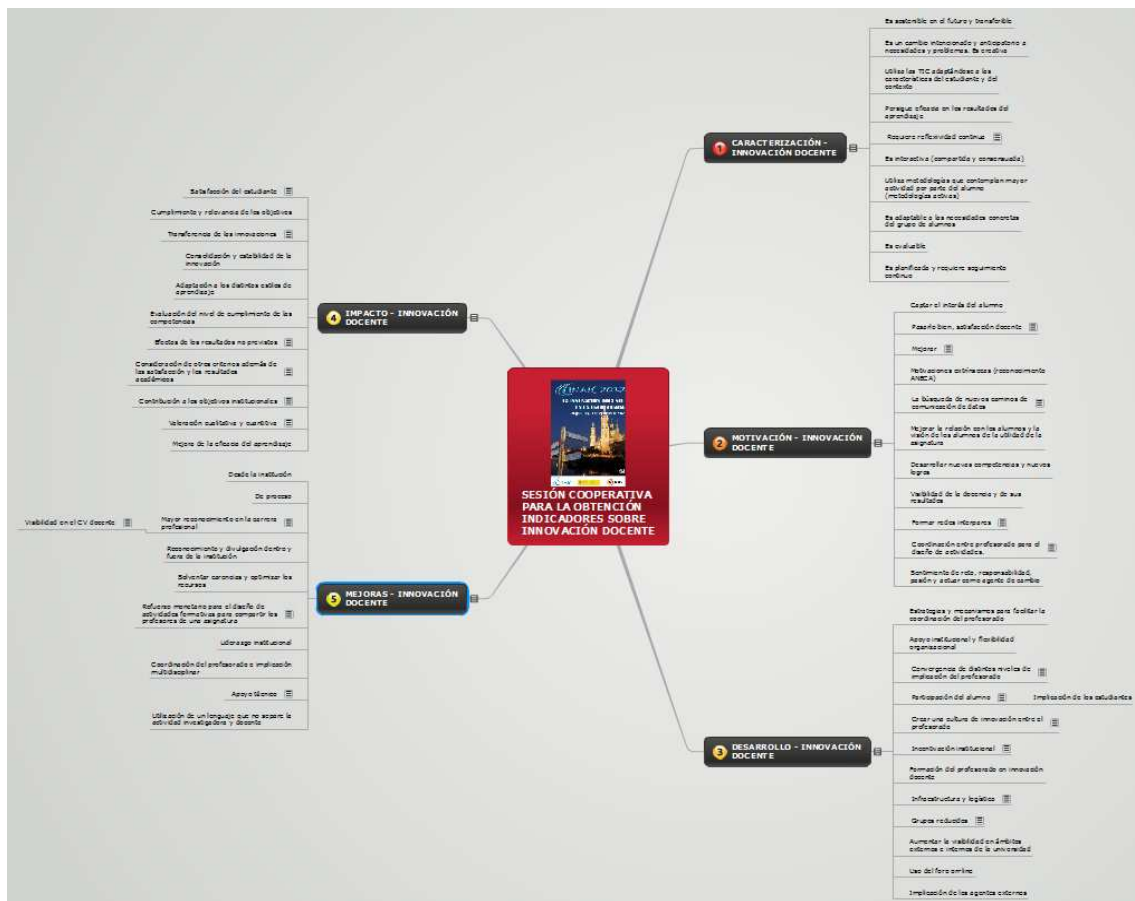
SESIÓN COOPERATIVA PARA LA OBTENCIÓN INDICADORES SOBRE INNOVACIÓN DOCENTE

1 CARACTERIZACIÓN - INNOVACIÓN DOCENTE

Es sostenible en el futuro y transferible

Es un cambio intencionado y anticipatorio a necesidades y problemas. Es creativa

Utiliza las TIC adaptándose a las características del estudiante y del contexto

Persigue eficacia en los resultados del aprendizaje

Requiere reflexividad continua

Es interactiva (compartida y consensuada)

Utiliza metodologías que contemplan mayor actividad por parte del alumno (metodologías activas)

Es adaptable a las necesidades concretas del grupo de alumnos

Es evaluable

Es planificada y requiere seguimiento continuo

2 MOTIVACIÓN - INNOVACIÓN DOCENTE

Captar el interés del alumno

Pasarlo bien, satisfacción docente

Mejorar

Motivaciones extrínsecas (reconocimiento ANECA)

La búsqueda de nuevos caminos de comunicación de datos

Mejorar la relación con los alumnos y la visión de los alumnos de la utilidad de la asignatura

Desarrollar nuevas competencias y nuevos logros

Visibilidad de la docencia y de sus resultados

Formar redes interpares

Coordinación entre profesorado para el diseño de actividades.

Sentimiento de reto, responsabilidad, pasión y actuar como agente de cambio

3 DESARROLLO - INNOVACIÓN DOCENTE

Estrategias y mecanismos para facilitar la coordinación del profesorado

Apoyo institucional y flexibilidad organizacional

Convergencia de distintos niveles de implicación del profesorado

Participación del alumno

Implicación de los estudiantes

Crear una cultura de innovación entre el profesorado

Incentivación institucional

Formación del profesorado en innovación docente

Infraestructura y logística

Grupos reducidos

Aumentar la visibilidad en ámbitos externos e internos de la universidad

Uso del foro online

Implicación de los agentes externos

4 IMPACTO - INNOVACIÓN DOCENTE

Satisfacción del estudiante

Cumplimiento y relevancia de los objetivos

Transferencia de las innovaciones

Consolidación y estabilidad de la innovación

Adaptación a los distintos estilos de aprendizaje

Evaluación del nivel de cumplimiento de las competencias

Efectos de los resultados no previstos

Consideración de otros criterios además de la satisfacción y los resultados académicos

Contribución a los objetivos institucionales

Valoración cualitativa y cuantitativa

Mejora de la eficacia del aprendizaje

5 MEJORAS - INNOVACIÓN DOCENTE

Desde la institución

De proceso

Mayor reconocimiento en la carrera profesional

Visibilidad en el CV docente

Reconocimiento y divulgación dentro y fuera de la institución

Solventar carencias y optimizar los recursos

Refuerzo monetario para el diseño de actividades formativas para compartir los profesores de una asignatura

Liderazgo institucional

Coordinación del profesorado e implicación multidisciplinar

Apoyo técnico

Utilización de un lenguaje que no separe la actividad investigadora y docente